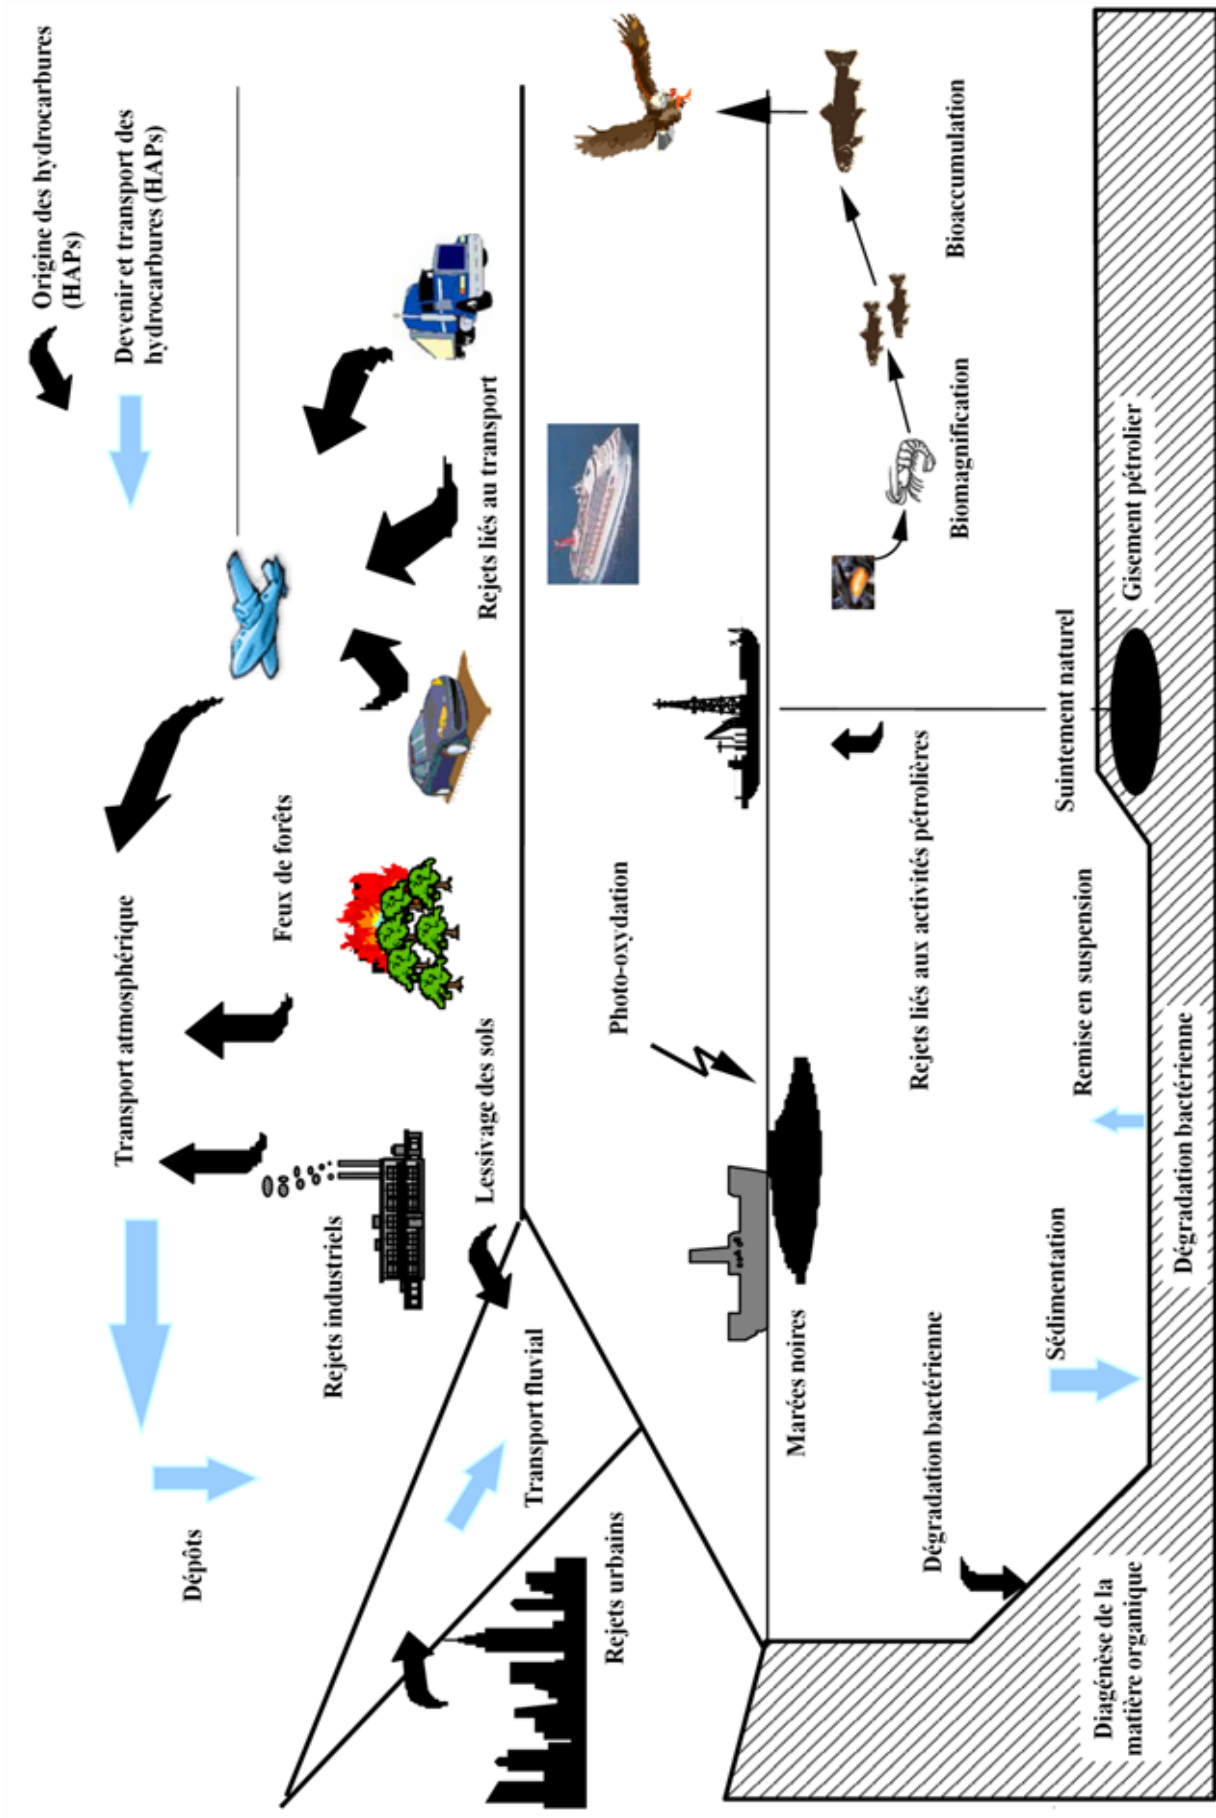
Origine des hydrocarbures (HAPs)

Devenir et transport des hydrocarbures (HAPs)

Rejets liés au transport

Bioaccumulation

Biomagnification

Gisement pétrolier

Suintement naturel

Rejets liés aux activités pétrolières

Photo-oxydation

Feux de forêts

Transport atmosphérique

Lessivage des sols

Rejets industriels

Remise en suspension

Dégradation bactérienne

Sédimentation

Marées noires

Dégradation bactérienne

Transport fluvial

Dépôts

Rejets urbains

Diagénèse de la matière organique